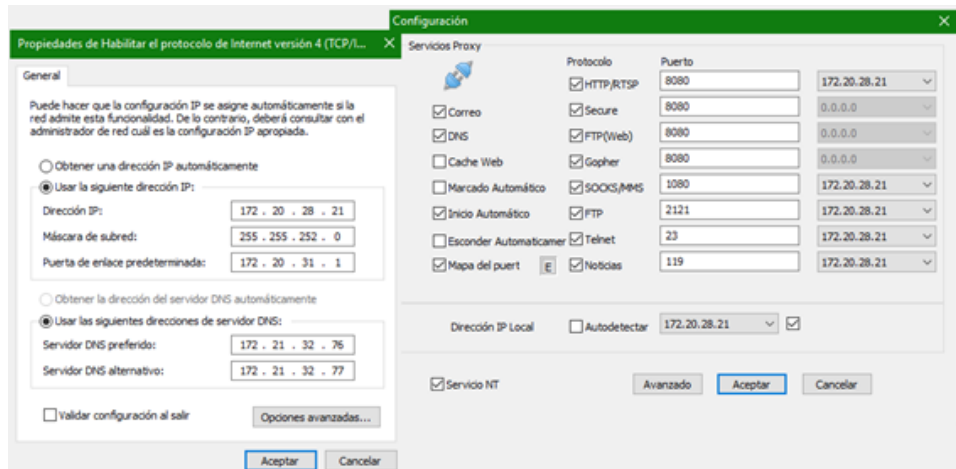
Propiedades de Habilitar el protocolo de Internet versión 4 (TCP/I... ×

General

Puede hacer que la configuración IP se asigne automáticamente si la red admite esta funcionalidad. De lo contrario, deberá consultar con el administrador de red cuál es la configuración IP apropiada.

Obtener una dirección IP automáticamente

Usar la siguiente dirección IP:

Dirección IP: 172 . 20 . 28 . 21

Máscara de subred: 255 . 255 . 252 . 0

Puerta de enlace predeterminada: 172 . 20 . 31 . 1

Obtener la dirección del servidor DNS automáticamente

Usar las siguientes direcciones de servidor DNS:

Servidor DNS preferido: 172 . 21 . 32 . 76

Servidor DNS alternativo: 172 . 21 . 32 . 77

Validar configuración al salir

Opciones avanzadas...

Aceptar Cancelar

Configuración ×

Servicios Proxy

| | Protocolo | Puerto | |
|---|---|---|---|
| | HTTP/RTSP | 8080 | 172.20.28.21 |
| Correo | Secure | 8080 | 0.0.0.0 |
| DNS | FTP(Web) | 8080 | 0.0.0.0 |
| Cache Web | Gopher | 8080 | 0.0.0.0 |
| Marcado Automático | SOCKS/MMS | 1080 | 172.20.28.21 |
| Inicio Automático | FTP | 2121 | 172.20.28.21 |
| Esconder Automaticamer | Telnet | 23 | 172.20.28.21 |
| Mapa del puert E | Noticias | 119 | 172.20.28.21 |

Dirección IP Local Autodetectar 172.20.28.21

Servicio NT Avanzado Aceptar Cancelar